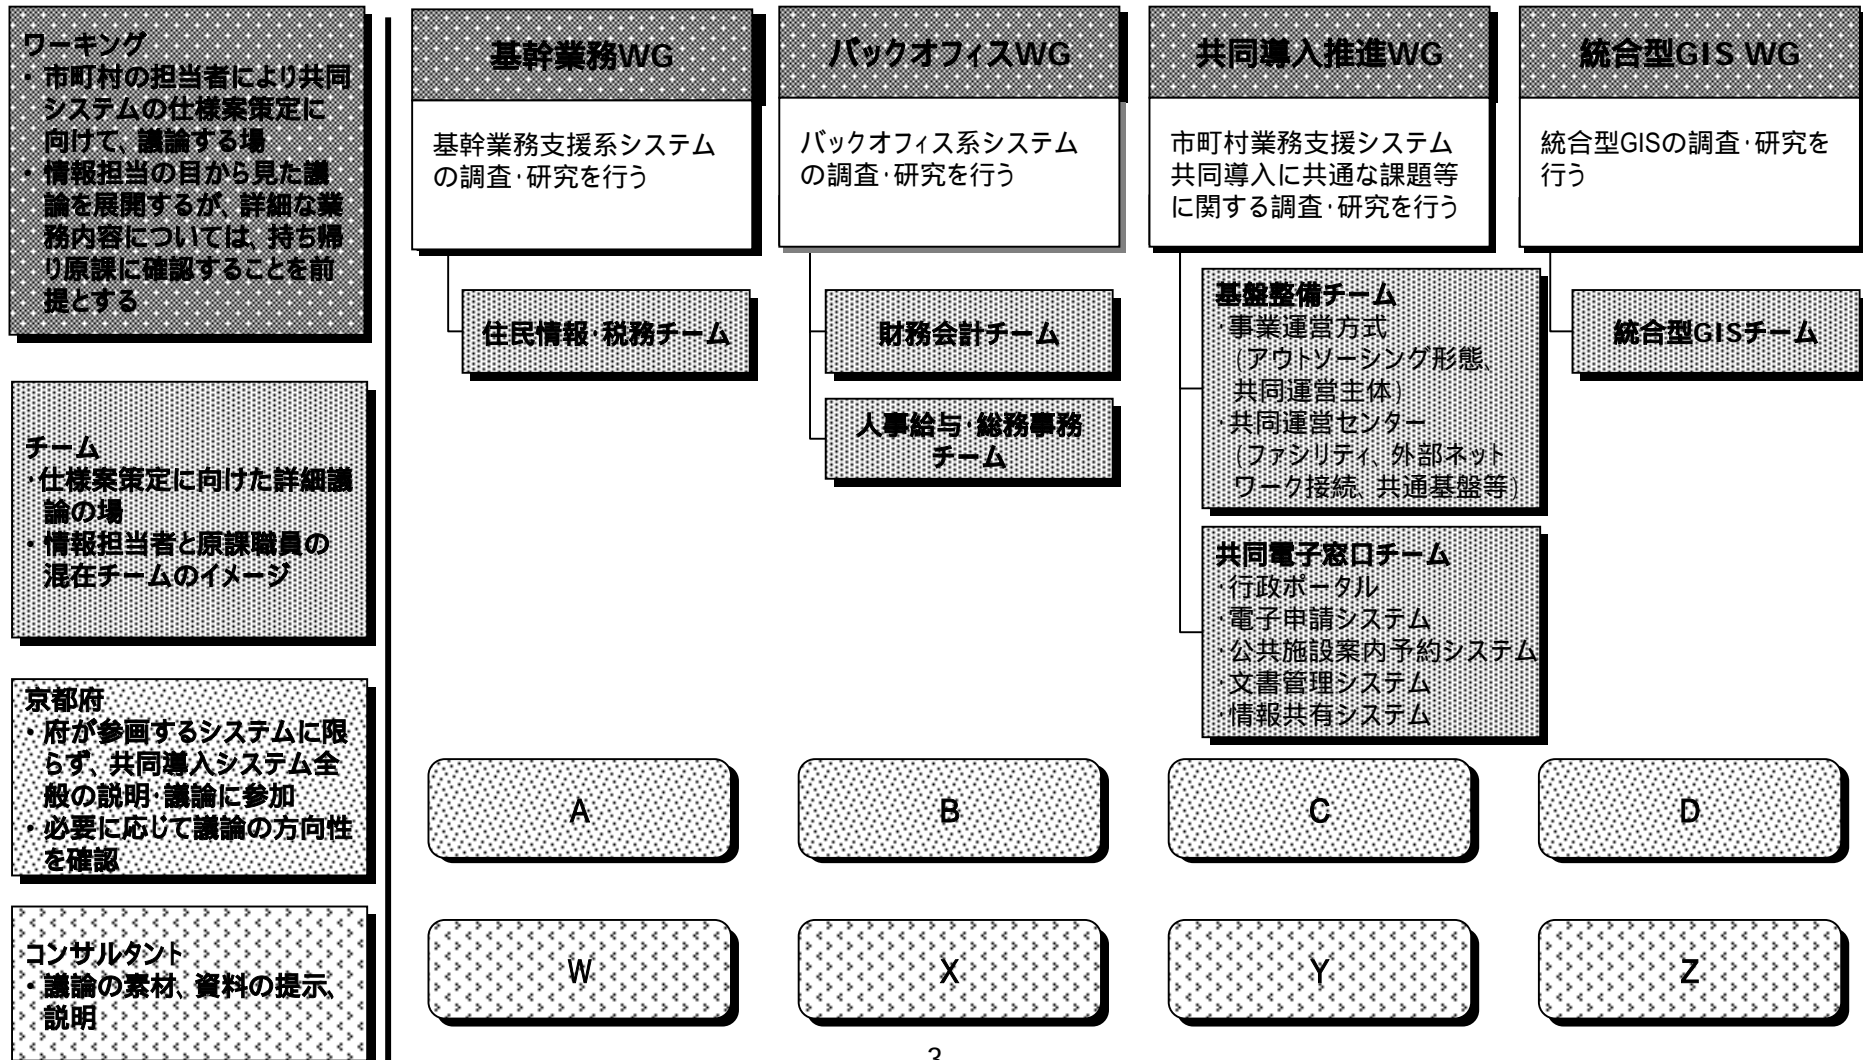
ワーキング
・市町村の担当者により共同システムの仕様案策定に向けて、議論する場
・情報担当の目から見た議論を展開するが、詳細な業務内容については、持ち帰り原課に確認することを前提とする

チーム
・仕様案策定に向けた詳細議論の場
・情報担当者と原課職員の混在チームのイメージ

京都府
・府が参画するシステムに限らず、共同導入システム全般の説明・議論に参加
・必要に応じて議論の方向性を確認

コンサルタント
・議論の素材、資料の提示、説明

基幹業務WG
基幹業務支援系システムの調査・研究を行う

住民情報・税務チーム

バックオフィスWG
バックオフィス系システムの調査・研究を行う

財務会計チーム

人事給与・総務事務チーム

共同導入推進WG
市町村業務支援システム共同導入に共通な課題等に関する調査・研究を行う

基盤整備チーム
・事業運営方式（アウトソーシング形態、共同運営主体）
・共同運営センター（ファシリティ、外部ネットワーク接続、共通基盤等）

共同電子窓口チーム
・行政ポータル
・電子申請システム
・公共施設案内予約システム
・文書管理システム
・情報共有システム

統合型GIS WG
統合型GISの調査・研究を行う

統合型GISチーム

A

B

C

D

W

X

Y

Z

3